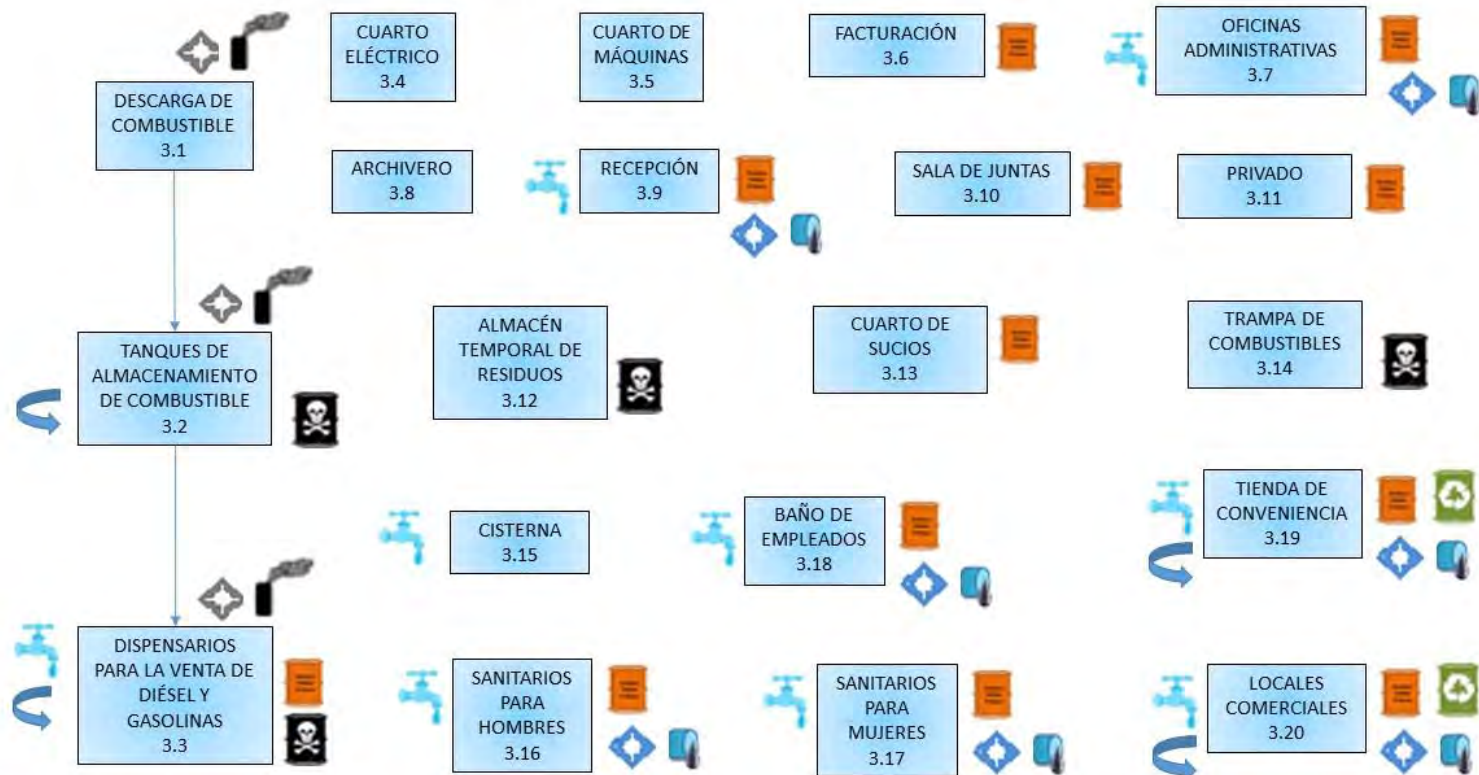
DESCARGA DE COMBUSTIBLE
3.1

CUARTO ELÉCTRICO
3.4

CUARTO DE MÁQUINAS
3.5

FACTURACIÓN
3.6

OFICINAS ADMINISTRATIVAS
3.7

ARCHIVERO
3.8

RECEPCIÓN
3.9

SALA DE JUNTAS
3.10

PRIVADO
3.11

TANQUES DE ALMACENAMIENTO DE COMBUSTIBLE
3.2

ALMACÉN TEMPORAL DE RESIDUOS
3.12

CUARTO DE SUCIOS
3.13

TRAMPA DE COMBUSTIBLES
3.14

CISTERNA
3.15

BAÑO DE EMPLEADOS
3.18

TIENDA DE CONVENIENCIA
3.19

DISPENSARIOS PARA LA VENTA DE DIÉSEL Y GASOLINAS
3.3

SANITARIOS PARA HOMBRES
3.16

SANITARIOS PARA MUJERES
3.17

LOCALES COMERCIALES
3.20